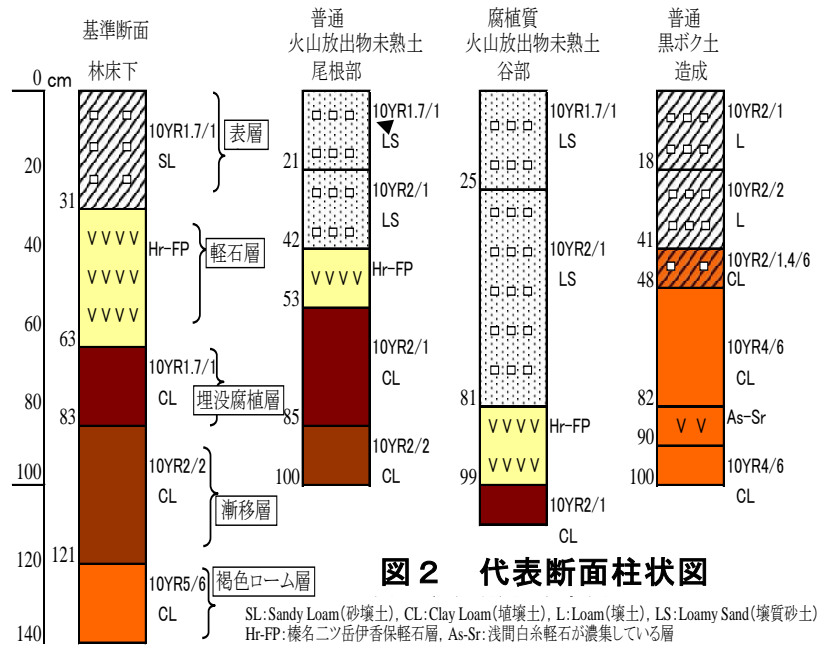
基準断面
林床下

普通
火山放出物未熟土
尾根部

腐植質
火山放出物未熟土
谷部

普通
黒ボク土
造成

0 cm
20
40
60
80
100
120
140

31
63
83
121

10YR1.7/1
SL
表層
Hr-FP
軽石層
10YR1.7/1
CL
埋没腐植層
10YR2/2
CL
漸移層
10YR5/6
CL
褐色ローム層

21
42
53
85
100
10YR1.7/1
LS
10YR2/1
LS
Hr-FP
10YR2/1
CL
10YR2/2
CL

25
81
99
10YR1.7/1
LS
10YR2/1
LS
Hr-FP
10YR2/1
CL

18
41
48
82
90
100
10YR2/1
L
10YR2/2
L
10YR2/1,4/6
CL
10YR4/6
CL
As-Sr
10YR4/6
CL

V V V V
V V V V
V V V V
V V V V
V V V V
V V V V
V V

図２　代表断面柱状図

SL:Sandy Loam(砂壌土), CL:Clay Loam(埴壌土), L:Loam(壌土), LS:Loamy Sand(壌質砂土)
Hr-FP:榛名二ツ岳伊香保軽石層, As-Sr:浅間白糸軽石が濃集している層